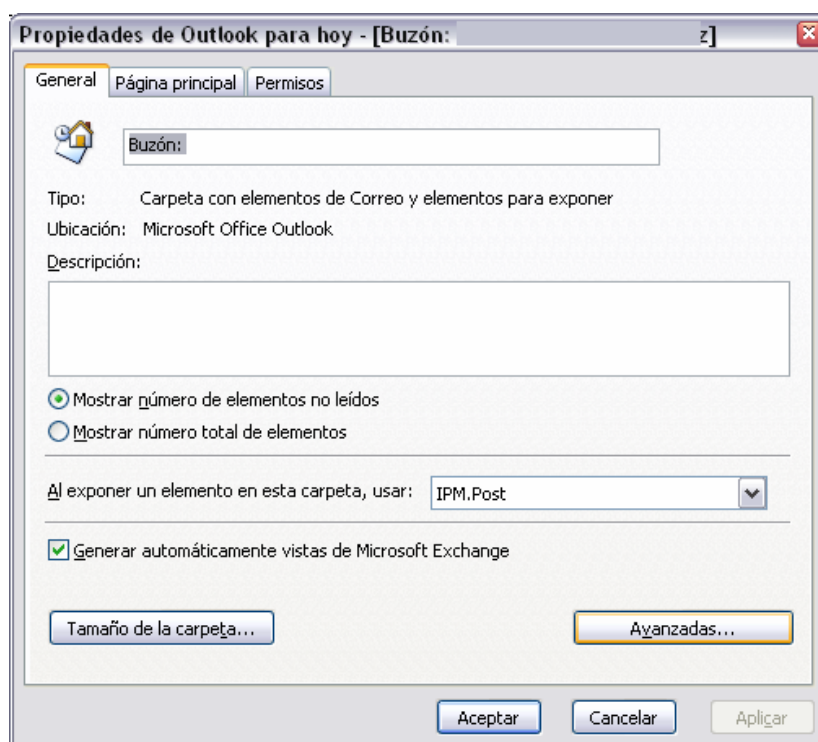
Propiedades de Outlook para hoy - [Buzón: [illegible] z]

General | Página principal | Permisos

Buzón:

Tipo: Carpeta con elementos de Correo y elementos para exponer

Ubicación: Microsoft Office Outlook

Descripción:

Mostrar número de elementos no leídos

Mostrar número total de elementos

Al exponer un elemento en esta carpeta, usar: IPM.Post

Generar automáticamente vistas de Microsoft Exchange

Tamaño de la carpeta...

Avanzadas...

Aceptar

Cancelar

Aplicar